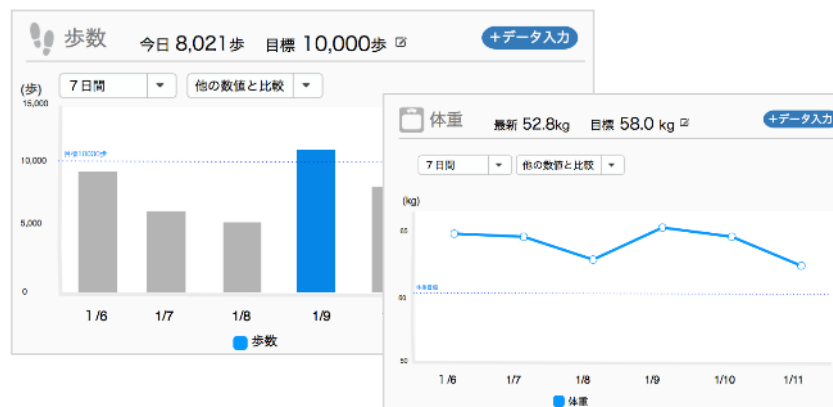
歩数 今日 8,021歩 目標 10,000歩

+データ入力

(歩)

7日間

他の数値と比較

15,000

10,000

5,000

0

目標10,000歩

1/6 1/7 1/8 1/9

歩数

体重 最新 52.8kg 目標 58.0 kg

+データ入力

7日間

他の数値と比較

(kg)

55

目標体重

50

1/6 1/7 1/8 1/9 1/10 1/11

体重